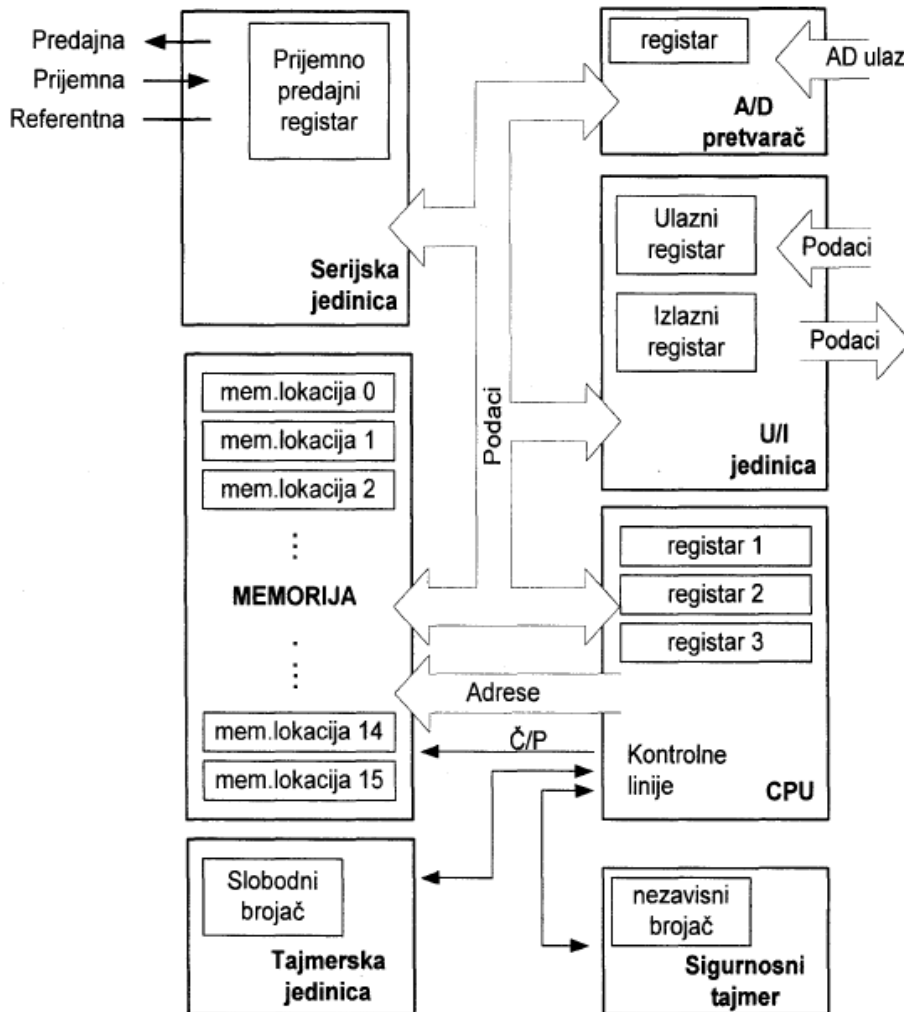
Predajna
Prijemna
Referentna

Prijemno predajni registar

Serijska jedinica

registar

AD ulaz

A/D pretvarač

Ulazni registar

Podaci

Izlazni registar

Podaci

U/I jedinica

Podaci

mem.lokacija 0
mem.lokacija 1
mem.lokacija 2
⋮
MEMORIJA
⋮
mem.lokacija 14
mem.lokacija 15

registar 1
registar 2
registar 3

Adrese

Č/P

Kontrolne linije

CPU

Slobodni brojač

Tajmerska jedinica

nezavisni brojač

Sigurnosni tajmer